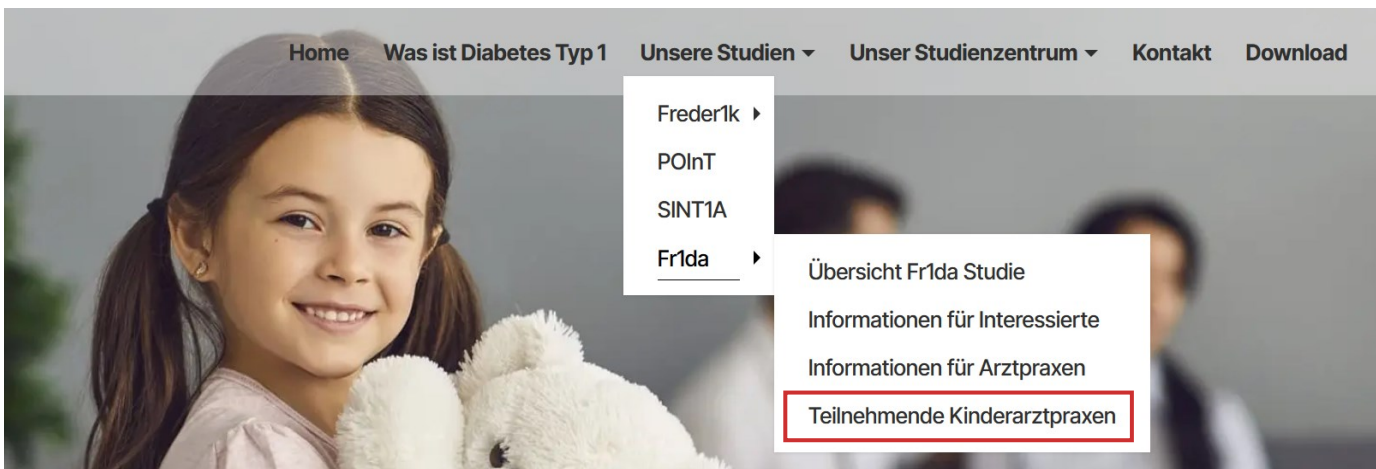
Home Was ist Diabetes Typ 1 Unsere Studien ▾ Unser Studienzentrum ▾ Kontakt Download

Freder1k ▸
POInT
SINT1A
Fr1da ▸

Übersicht Fr1da Studie
Informationen für Interessierte
Informationen für Arztpraxen
Teilnehmende Kinderarztpraxen